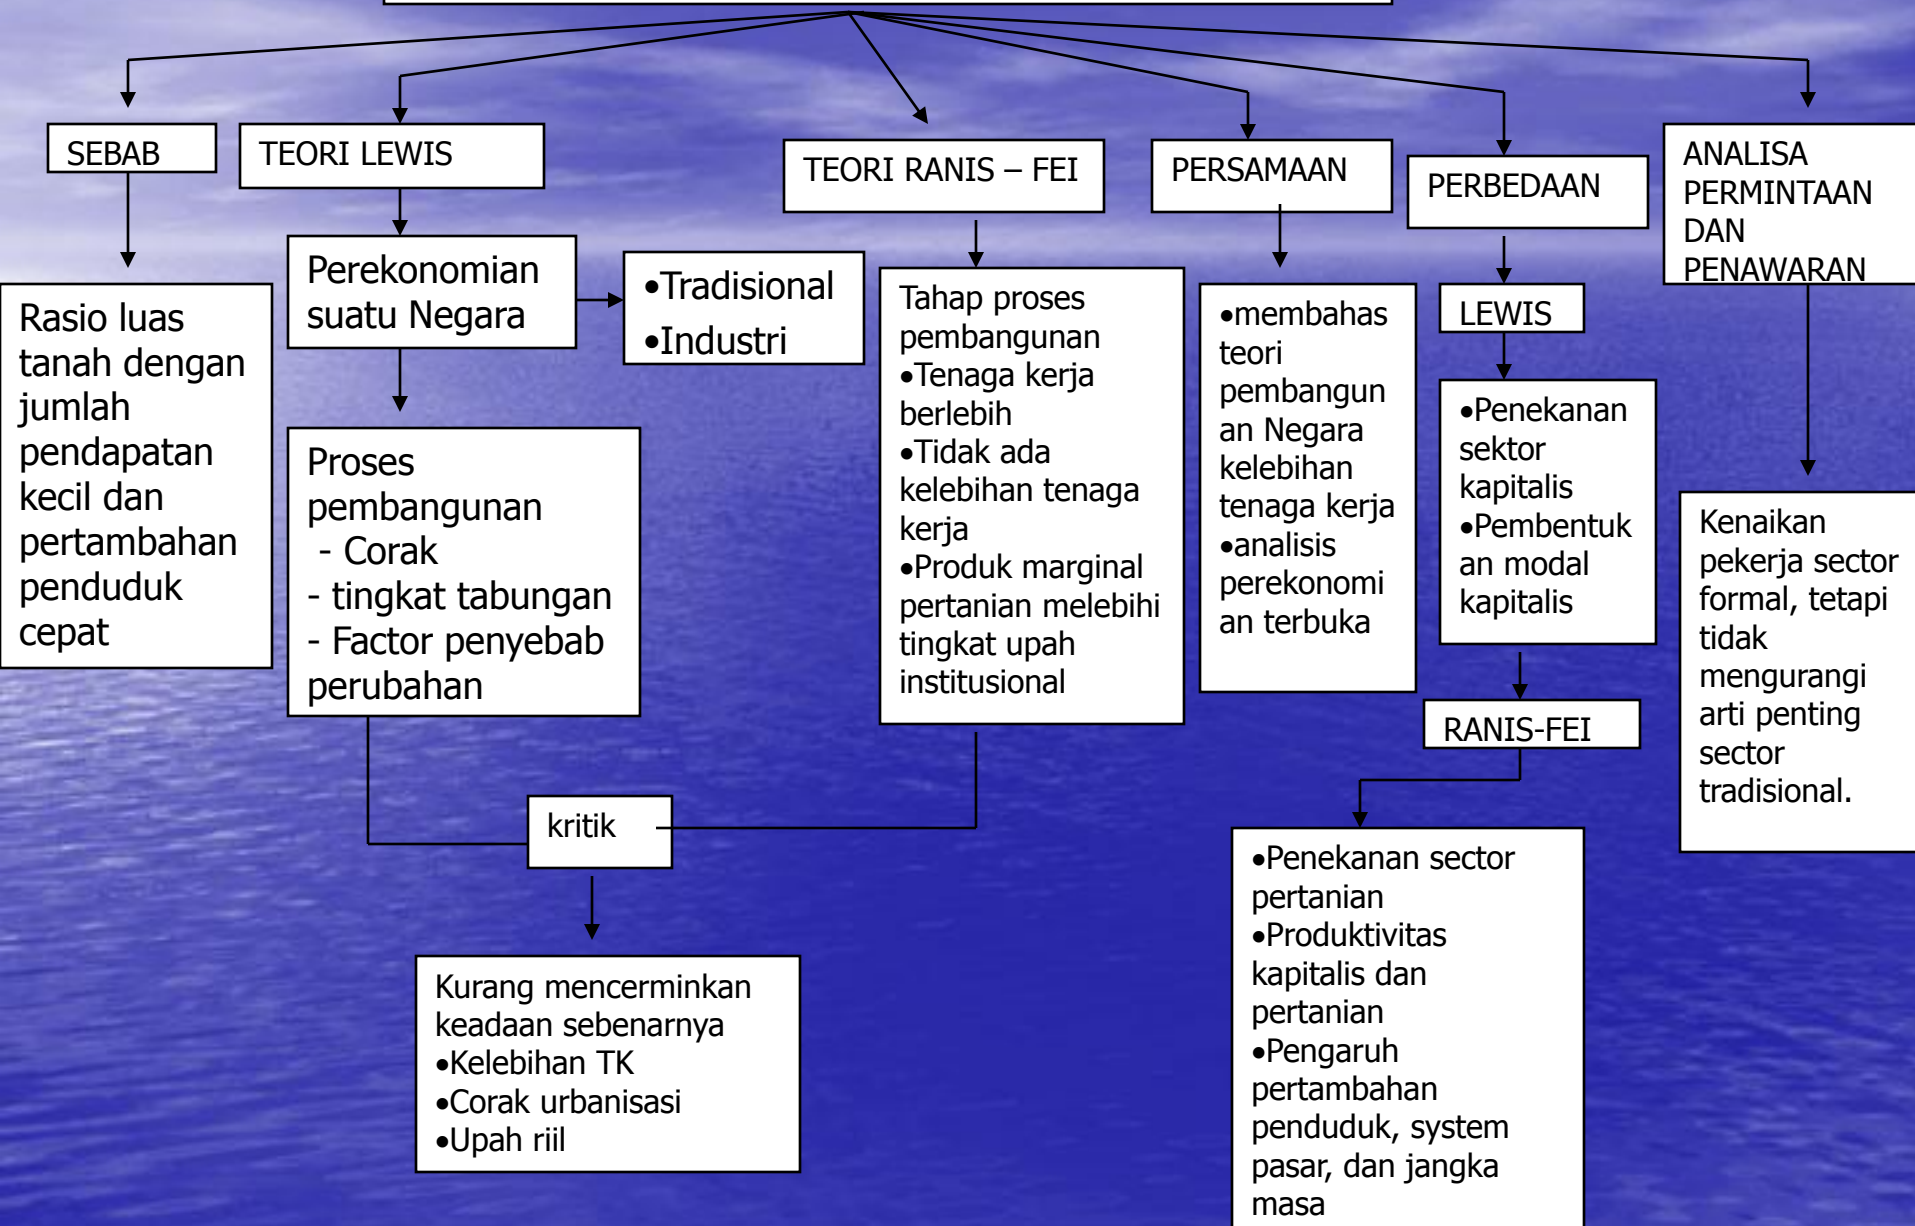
SEBAB

TEORI LEWIS

TEORI RANIS – FEI

PERSAMAAN

PERBEDAAN

ANALISA PERMINTAAN DAN PENAWARAN

Rasio luas tanah dengan jumlah pendapatan kecil dan pertambahan penduduk cepat

Perekonomian suatu Negara

•Tradisional
•Industri

Proses pembangunan
- Corak
- tingkat tabungan
- Factor penyebab perubahan

Tahap proses pembangunan
•Tenaga kerja berlebih
•Tidak ada kelebihan tenaga kerja
•Produk marginal pertanian melebihi tingkat upah institusional

•membahas teori pembangunan Negara kelebihan tenaga kerja
•analisis perekonomian terbuka

LEWIS

•Penekanan sektor kapitalis
•Pembentukan modal kapitalis

RANIS-FEI

•Penekanan sector pertanian
•Produktivitas kapitalis dan pertanian
•Pengaruh pertambahan penduduk, system pasar, dan jangka masa

Kenaikan pekerja sector formal, tetapi tidak mengurangi arti penting sector tradisional.

kritik

Kurang mencerminkan keadaan sebenarnya
•Kelebihan TK
•Corak urbanisasi
•Upah riil